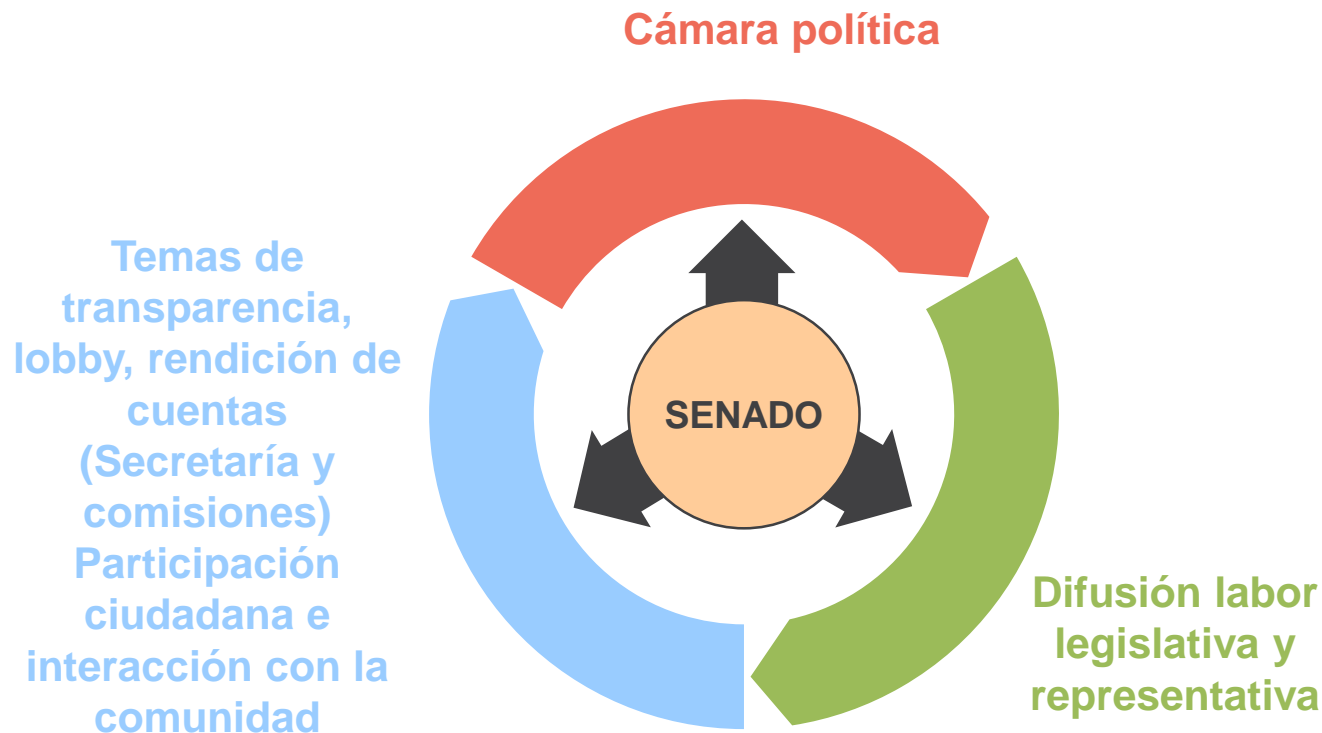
Cámara política

Temas de transparencia, lobby, rendición de cuentas (Secretaría y comisiones) Participación ciudadana e interacción con la comunidad

SENADO

Difusión labor legislativa y representativa